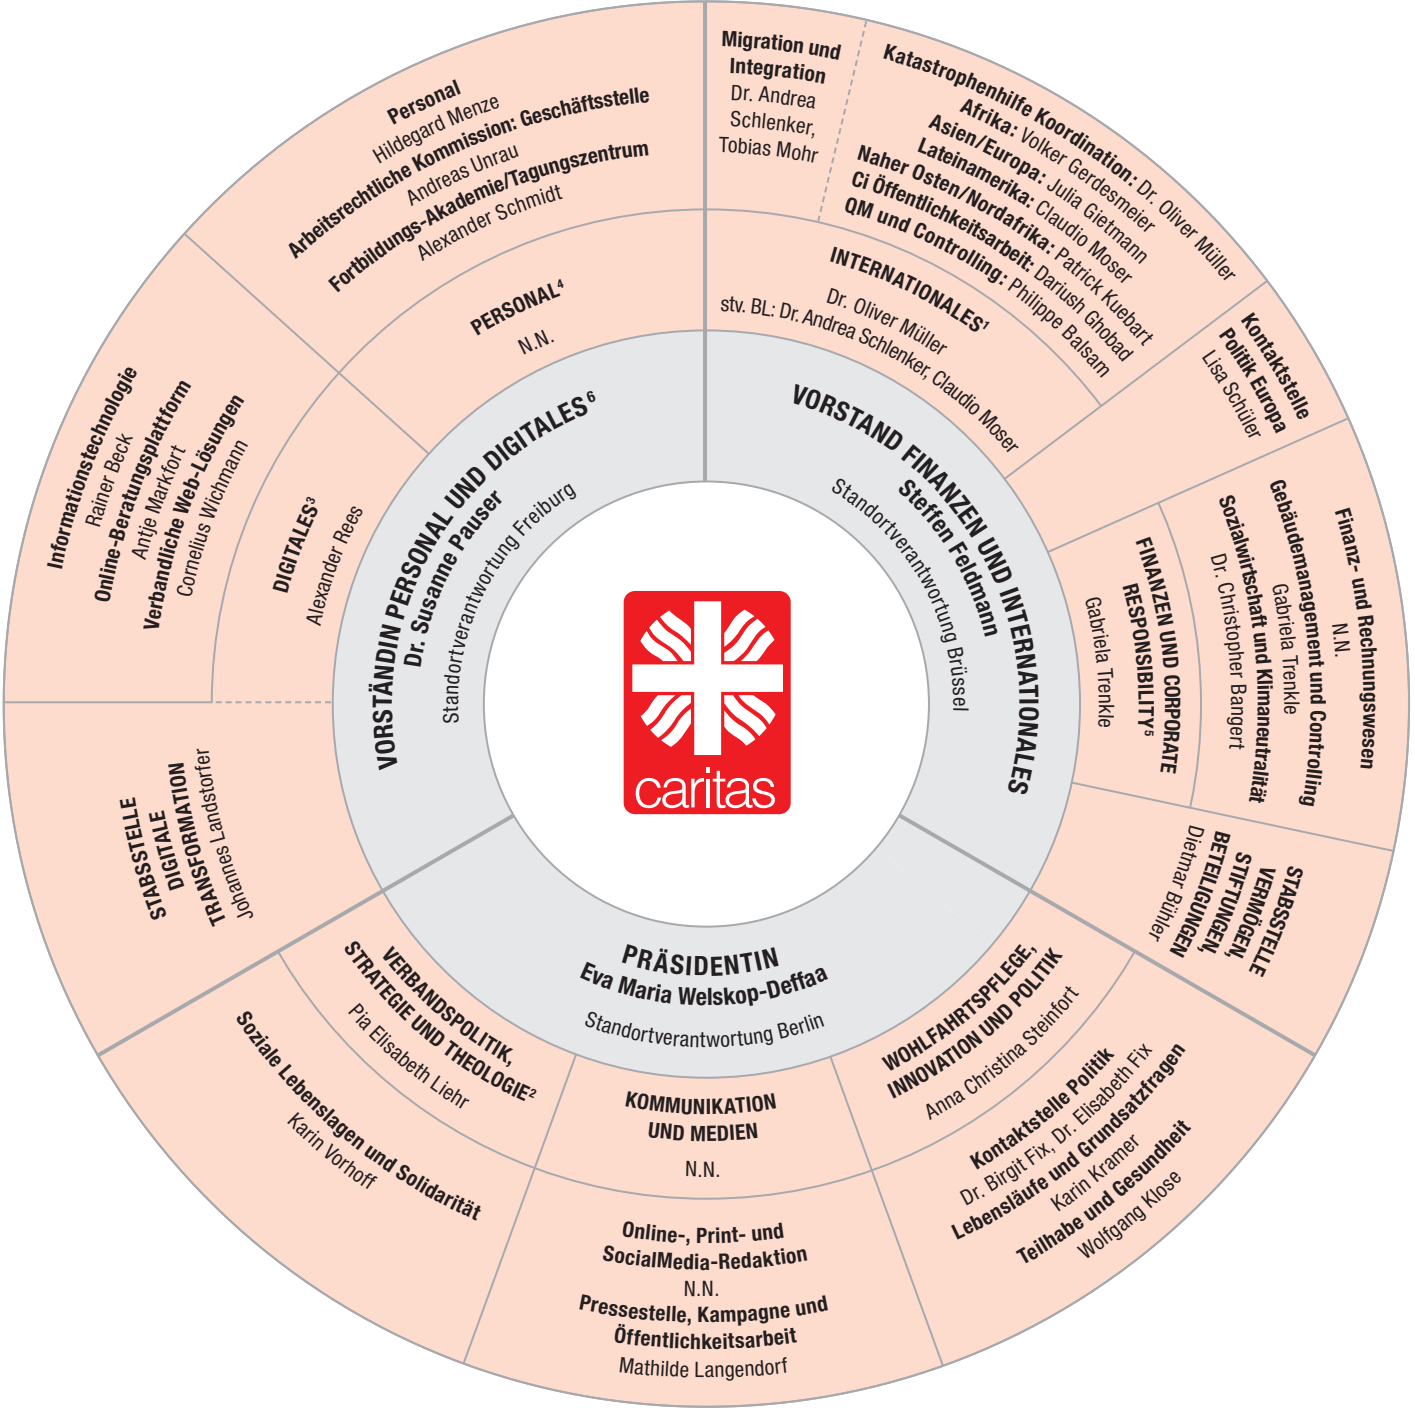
caritas

VORSTÄNDIN PERSONAL UND DIGITALES⁶
Dr. Susanne Pauser
Standortverantwortung Freiburg

VORSTAND FINANZEN UND INTERNATIONALES
Steffen Feldmann
Standortverantwortung Brüssel

PRÄSIDENTIN
Eva Maria Welskop-Deffaa
Standortverantwortung Berlin

PERSONAL⁴
N.N.

Personal
Hildegard Menze
Arbeitsrechtliche Kommission: Geschäftsstelle
Andreas Unrau
Fortbildungs-Akademie/Tagungszentrum
Alexander Schmidt

DIGITALES³
Alexander Rees

Informationstechnologie
Rainer Beck
Online-Beratungsplattform
Antje Markfort
Verbandliche Web-Lösungen
Cornelius Wichmann

STABSSTELLE DIGITALE TRANSFORMATION
Johannes Landstorfer

INTERNATIONALES¹
Dr. Oliver Müller
stv. BL: Dr. Andrea Schlenker, Claudio Moser

Migration und Integration
Dr. Andrea Schlenker,
Tobias Mohr

Katastrophenhilfe Koordination: Dr. Oliver Müller
Afrika: Volker Gerdesmeier
Asien/Europa: Julia Gietmann
Lateinamerika: Claudio Moser
Naher Osten/Nordafrika: Patrick Kuebart
Ci Öffentlichkeitsarbeit: Dariush Ghobad
QM und Controlling: Philippe Balsam

Kontaktstelle Politik Europa
Lisa Schüler

FINANZEN UND CORPORATE RESPONSIBILITY⁵
Gabriela Trenkle

Finanz- und Rechnungswesen
N.N.
Gebäudemanagement und Controlling
Gabriela Trenkle
Sozialwirtschaft und Klimaneutralität
Dr. Christopher Bangert

STABSSTELLE VERMÖGEN, STIFTUNGEN, BETEILIGUNGEN
Dietmar Bühler

WOHLFAHRTSPFLEGE, INNOVATION UND POLITIK
Anna Christina Steinfort

Kontaktstelle Politik
Dr. Birgit Fix, Dr. Elisabeth Fix
Lebensläufe und Grundsatzfragen
Karin Kramer
Teilhabe und Gesundheit
Wolfgang Klose

KOMMUNIKATION UND MEDIEN
N.N.

Online-, Print- und SocialMedia-Redaktion
N.N.
Pressestelle, Kampagne und Öffentlichkeitsarbeit
Mathilde Langendorf

VERBANDSPOLITIK, STRATEGIE UND THEOLOGIE²
Pia Elisabeth Liehr

Soziale Lebenslagen und Solidarität
Karin Vorhoff